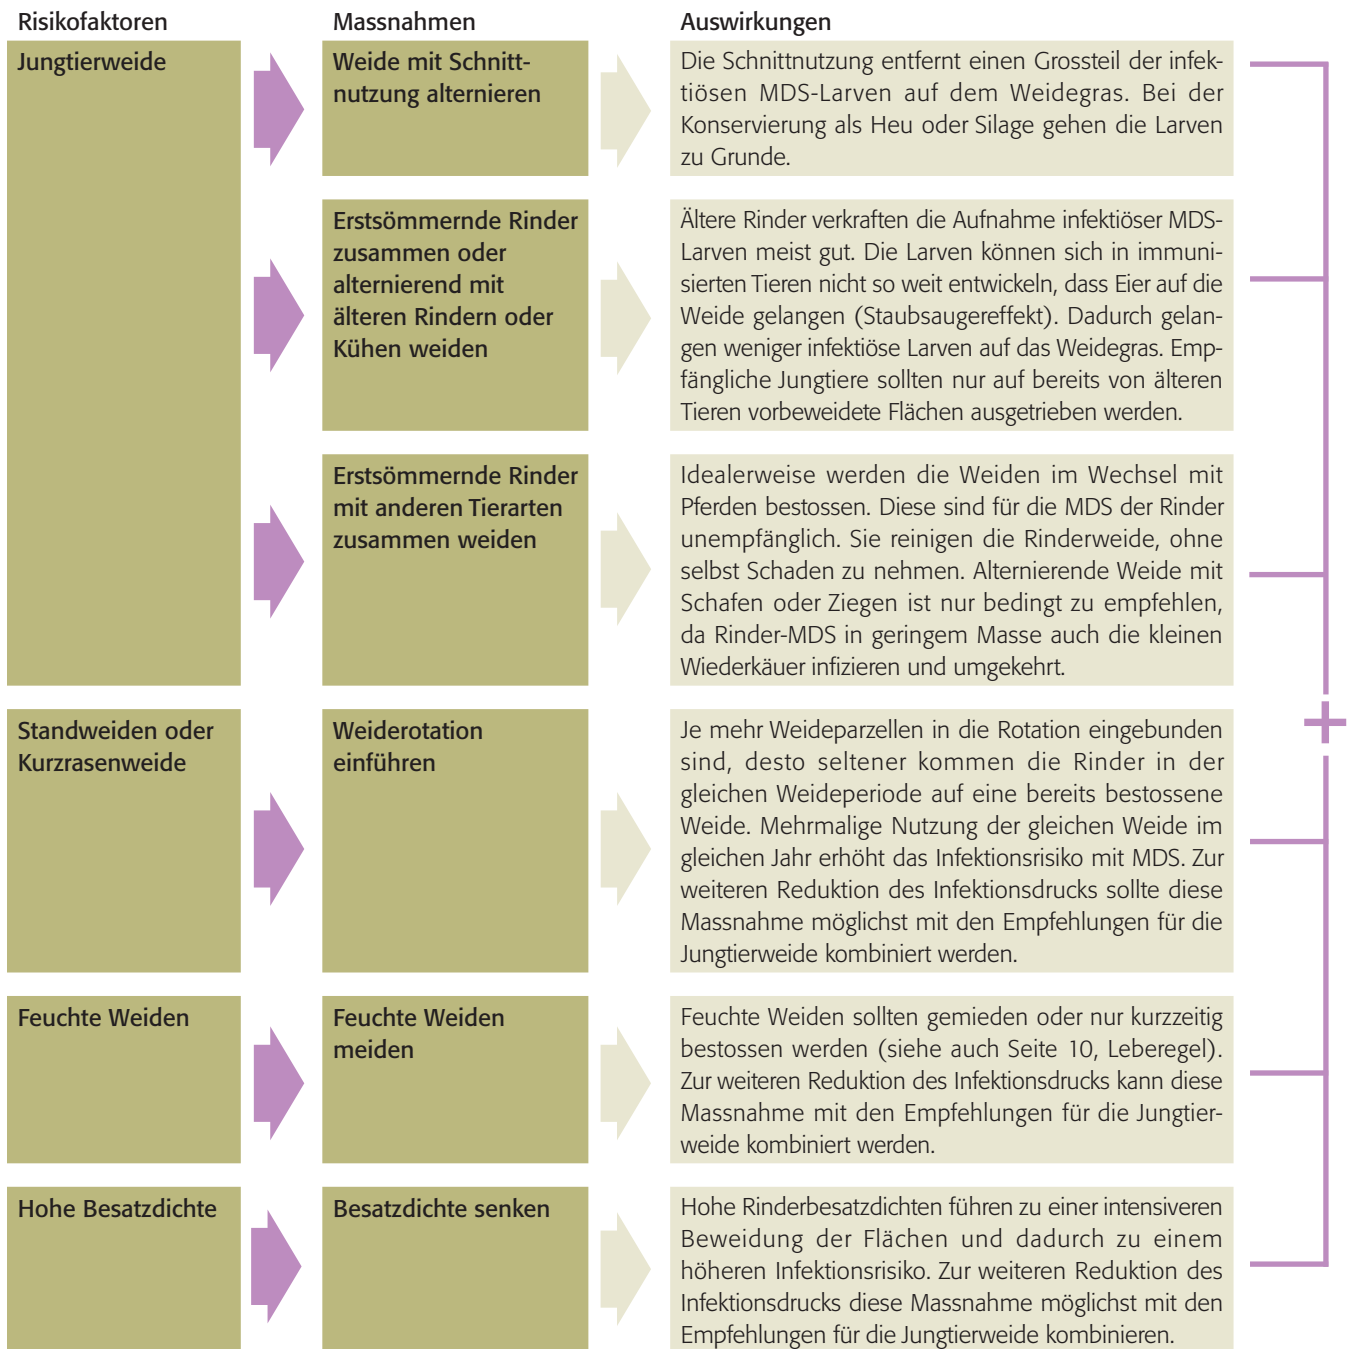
| Risikofaktoren | Massnahmen | Auswirkungen |
|---|---|---|
| Jungtierweide | Weide mit Schnittnutzung alternieren | Die Schnittnutzung entfernt einen Grossteil der infektiösen MDS-Larven auf dem Weidegras. Bei der Konservierung als Heu oder Silage gehen die Larven zu Grunde. |
| | Erstsömmernde Rinder zusammen oder alternierend mit älteren Rindern oder Kühen weiden | Ältere Rinder verkraften die Aufnahme infektiöser MDS-Larven meist gut. Die Larven können sich in immunisierten Tieren nicht so weit entwickeln, dass Eier auf die Weide gelangen (Staubsaugereffekt). Dadurch gelangen weniger infektiöse Larven auf das Weidegras. Empfängliche Jungtiere sollten nur auf bereits von älteren Tieren vorbeweidete Flächen ausgetrieben werden. |
| | Erstsömmernde Rinder mit anderen Tierarten zusammen weiden | Idealerweise werden die Weiden im Wechsel mit Pferden bestossen. Diese sind für die MDS der Rinder unempfänglich. Sie reinigen die Rinderweide, ohne selbst Schaden zu nehmen. Alternierende Weide mit Schafen oder Ziegen ist nur bedingt zu empfehlen, da Rinder-MDS in geringem Masse auch die kleinen Wiederkäuer infizieren und umgekehrt. |
| Standweiden oder Kurzrasenweide | Weiderotation einführen | Je mehr Weideparzellen in die Rotation eingebunden sind, desto seltener kommen die Rinder in der gleichen Weideperiode auf eine bereits bestossene Weide. Mehrmalige Nutzung der gleichen Weide im gleichen Jahr erhöht das Infektionsrisiko mit MDS. Zur weiteren Reduktion des Infektionsdrucks sollte diese Massnahme möglichst mit den Empfehlungen für die Jungtierweide kombiniert werden. |
| Feuchte Weiden | Feuchte Weiden meiden | Feuchte Weiden sollten gemieden oder nur kurzzeitig bestossen werden (siehe auch Seite 10, Leberegel). Zur weiteren Reduktion des Infektionsdrucks kann diese Massnahme mit den Empfehlungen für die Jungtierweide kombiniert werden. |
| Hohe Besatzdichte | Besatzdichte senken | Hohe Rinderbesatzdichten führen zu einer intensiveren Beweidung der Flächen und dadurch zu einem höheren Infektionsrisiko. Zur weiteren Reduktion des Infektionsdrucks diese Massnahme möglichst mit den Empfehlungen für die Jungtierweide kombinieren. |

+